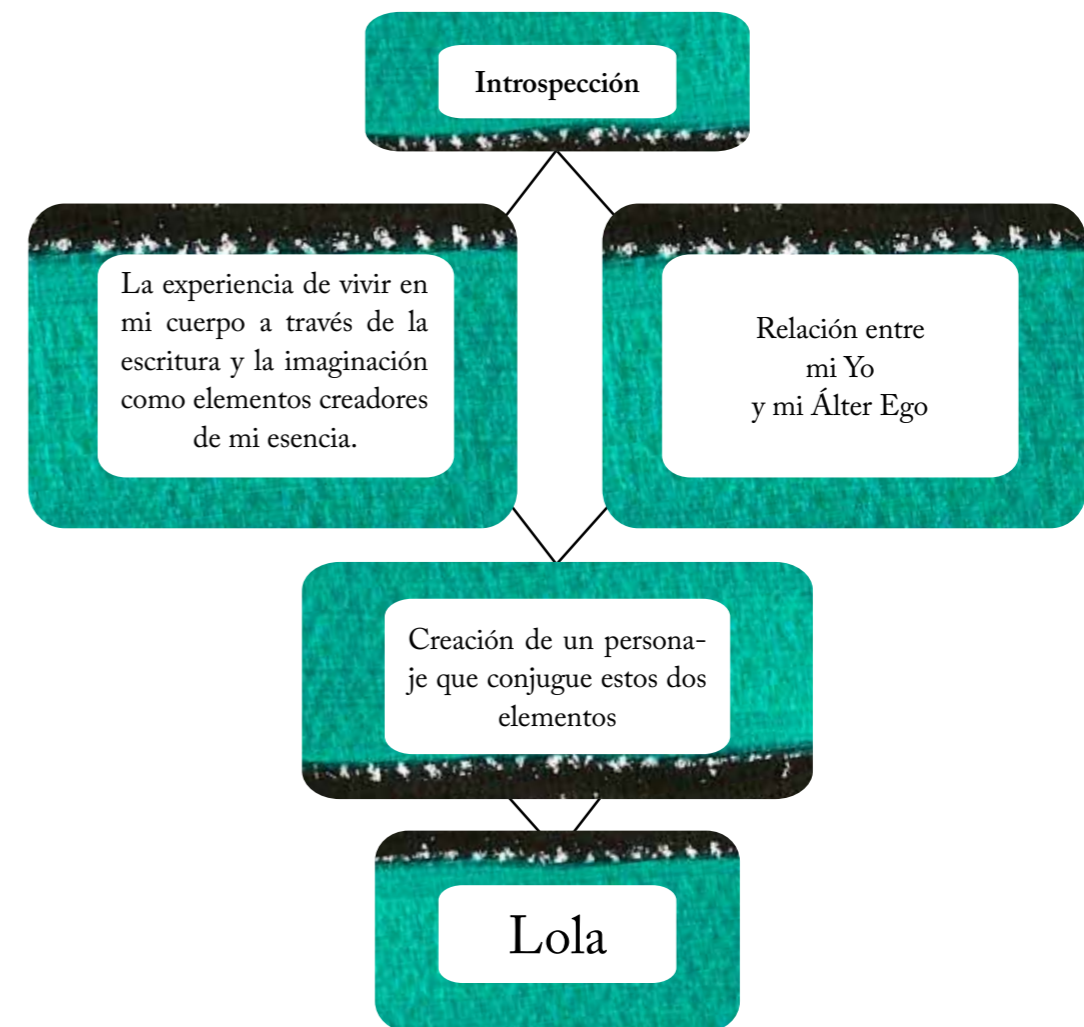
Introspección

La experiencia de vivir en mi cuerpo a través de la escritura y la imaginación como elementos creadores de mi esencia.

Relación entre mi Yo y mi Álter Ego

Creación de un personaje que conjugue estos dos elementos

Lola